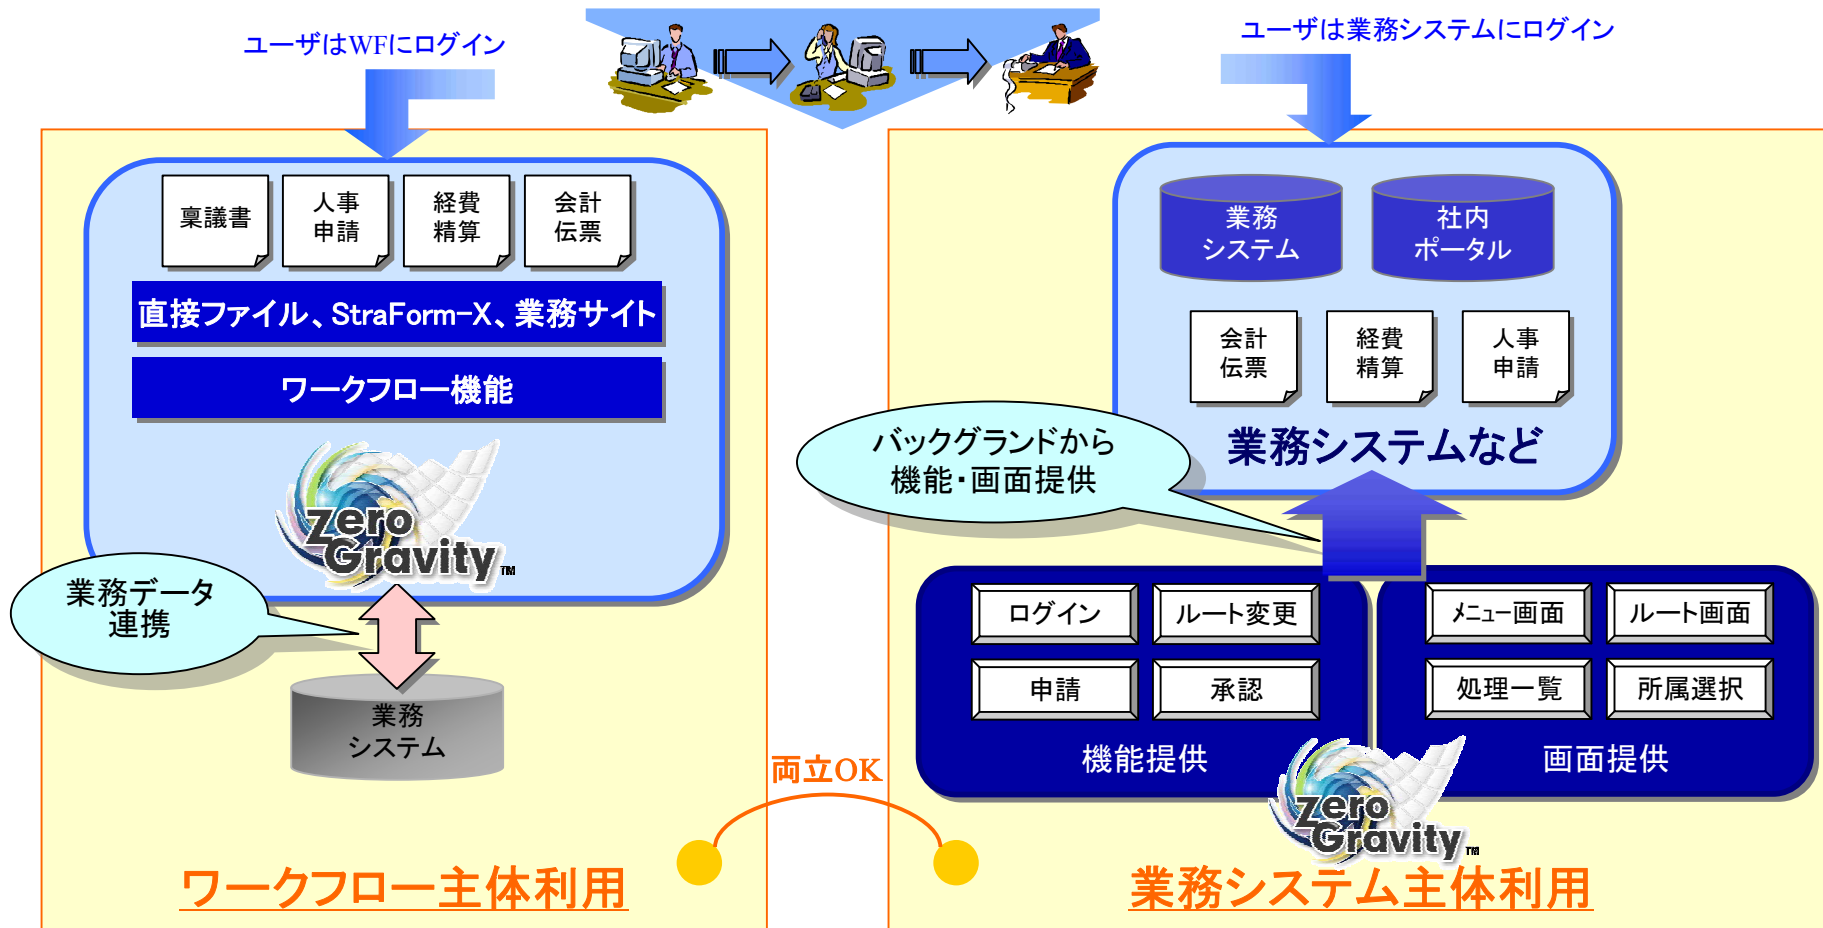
ユーザはWFにログイン

ユーザは業務システムにログイン

稟議書

人事
申請

経費
精算

会計
伝票

直接ファイル、StraForm-X、業務サイト

ワークフロー機能

Zero
Gravity™

業務データ
連携

業務
システム

業務
システム

社内
ポータル

会計
伝票

経費
精算

人事
申請

バックグランドから
機能・画面提供

業務システムなど

ログイン

ルート変更

申請

承認

機能提供

メニュー画面

ルート画面

処理一覧

所属選択

画面提供

Zero
Gravity™

両立OK

ワークフロー主体利用

業務システム主体利用